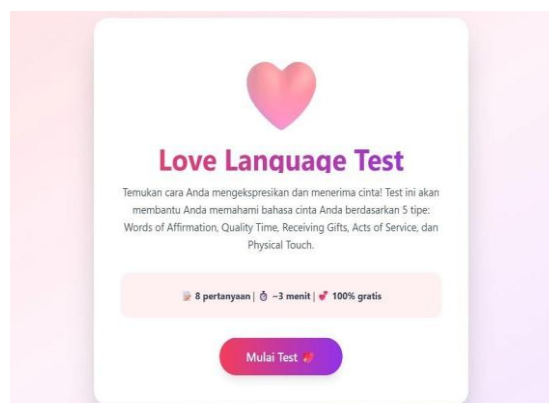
Love Language Test

Temukan cara Anda mengekspresikan dan menerima cinta! Test ini akan membantu Anda memahami bahasa cinta Anda berdasarkan 5 tipe: Words of Affirmation, Quality Time, Receiving Gifts, Acts of Service, dan Physical Touch.

📝 8 pertanyaan | ⏱ ~3 menit | 💕 100% gratis

Mulai Test 💕